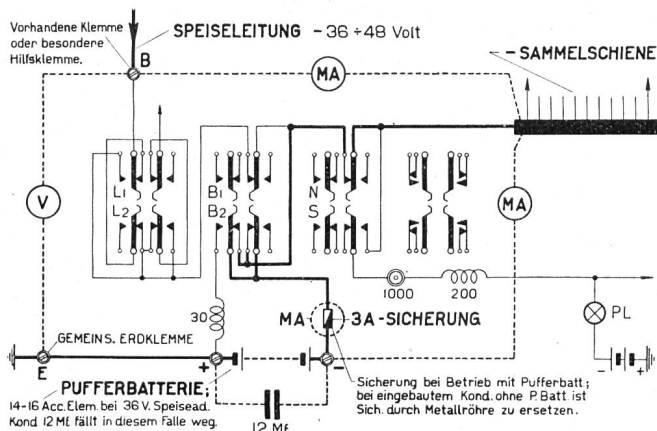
Vorhandene Klemme oder besondere Hilfsklemme.

B

SPEISELEITUNG -36 ÷48 Volt

MA

– SAMMELSCHIENE

V

L1
L2

B1
B2

N
S

MA

1000

200

30

MA

3A-SICHERUNG

PL

GEMEINS. ERDKLEMME

E

+

–

+

PUFFERBATTERIE;
14-16 Acc. Elem. bei 36 V. Speisead.
Kond. 12 Mf. fällt in diesem Falle weg.

Sicherung bei Betrieb mit Pufferbatt.; bei eingebautem Kond. ohne P. Batt. ist Sich. durch Metallröhre zu ersetzen.

12 Mf